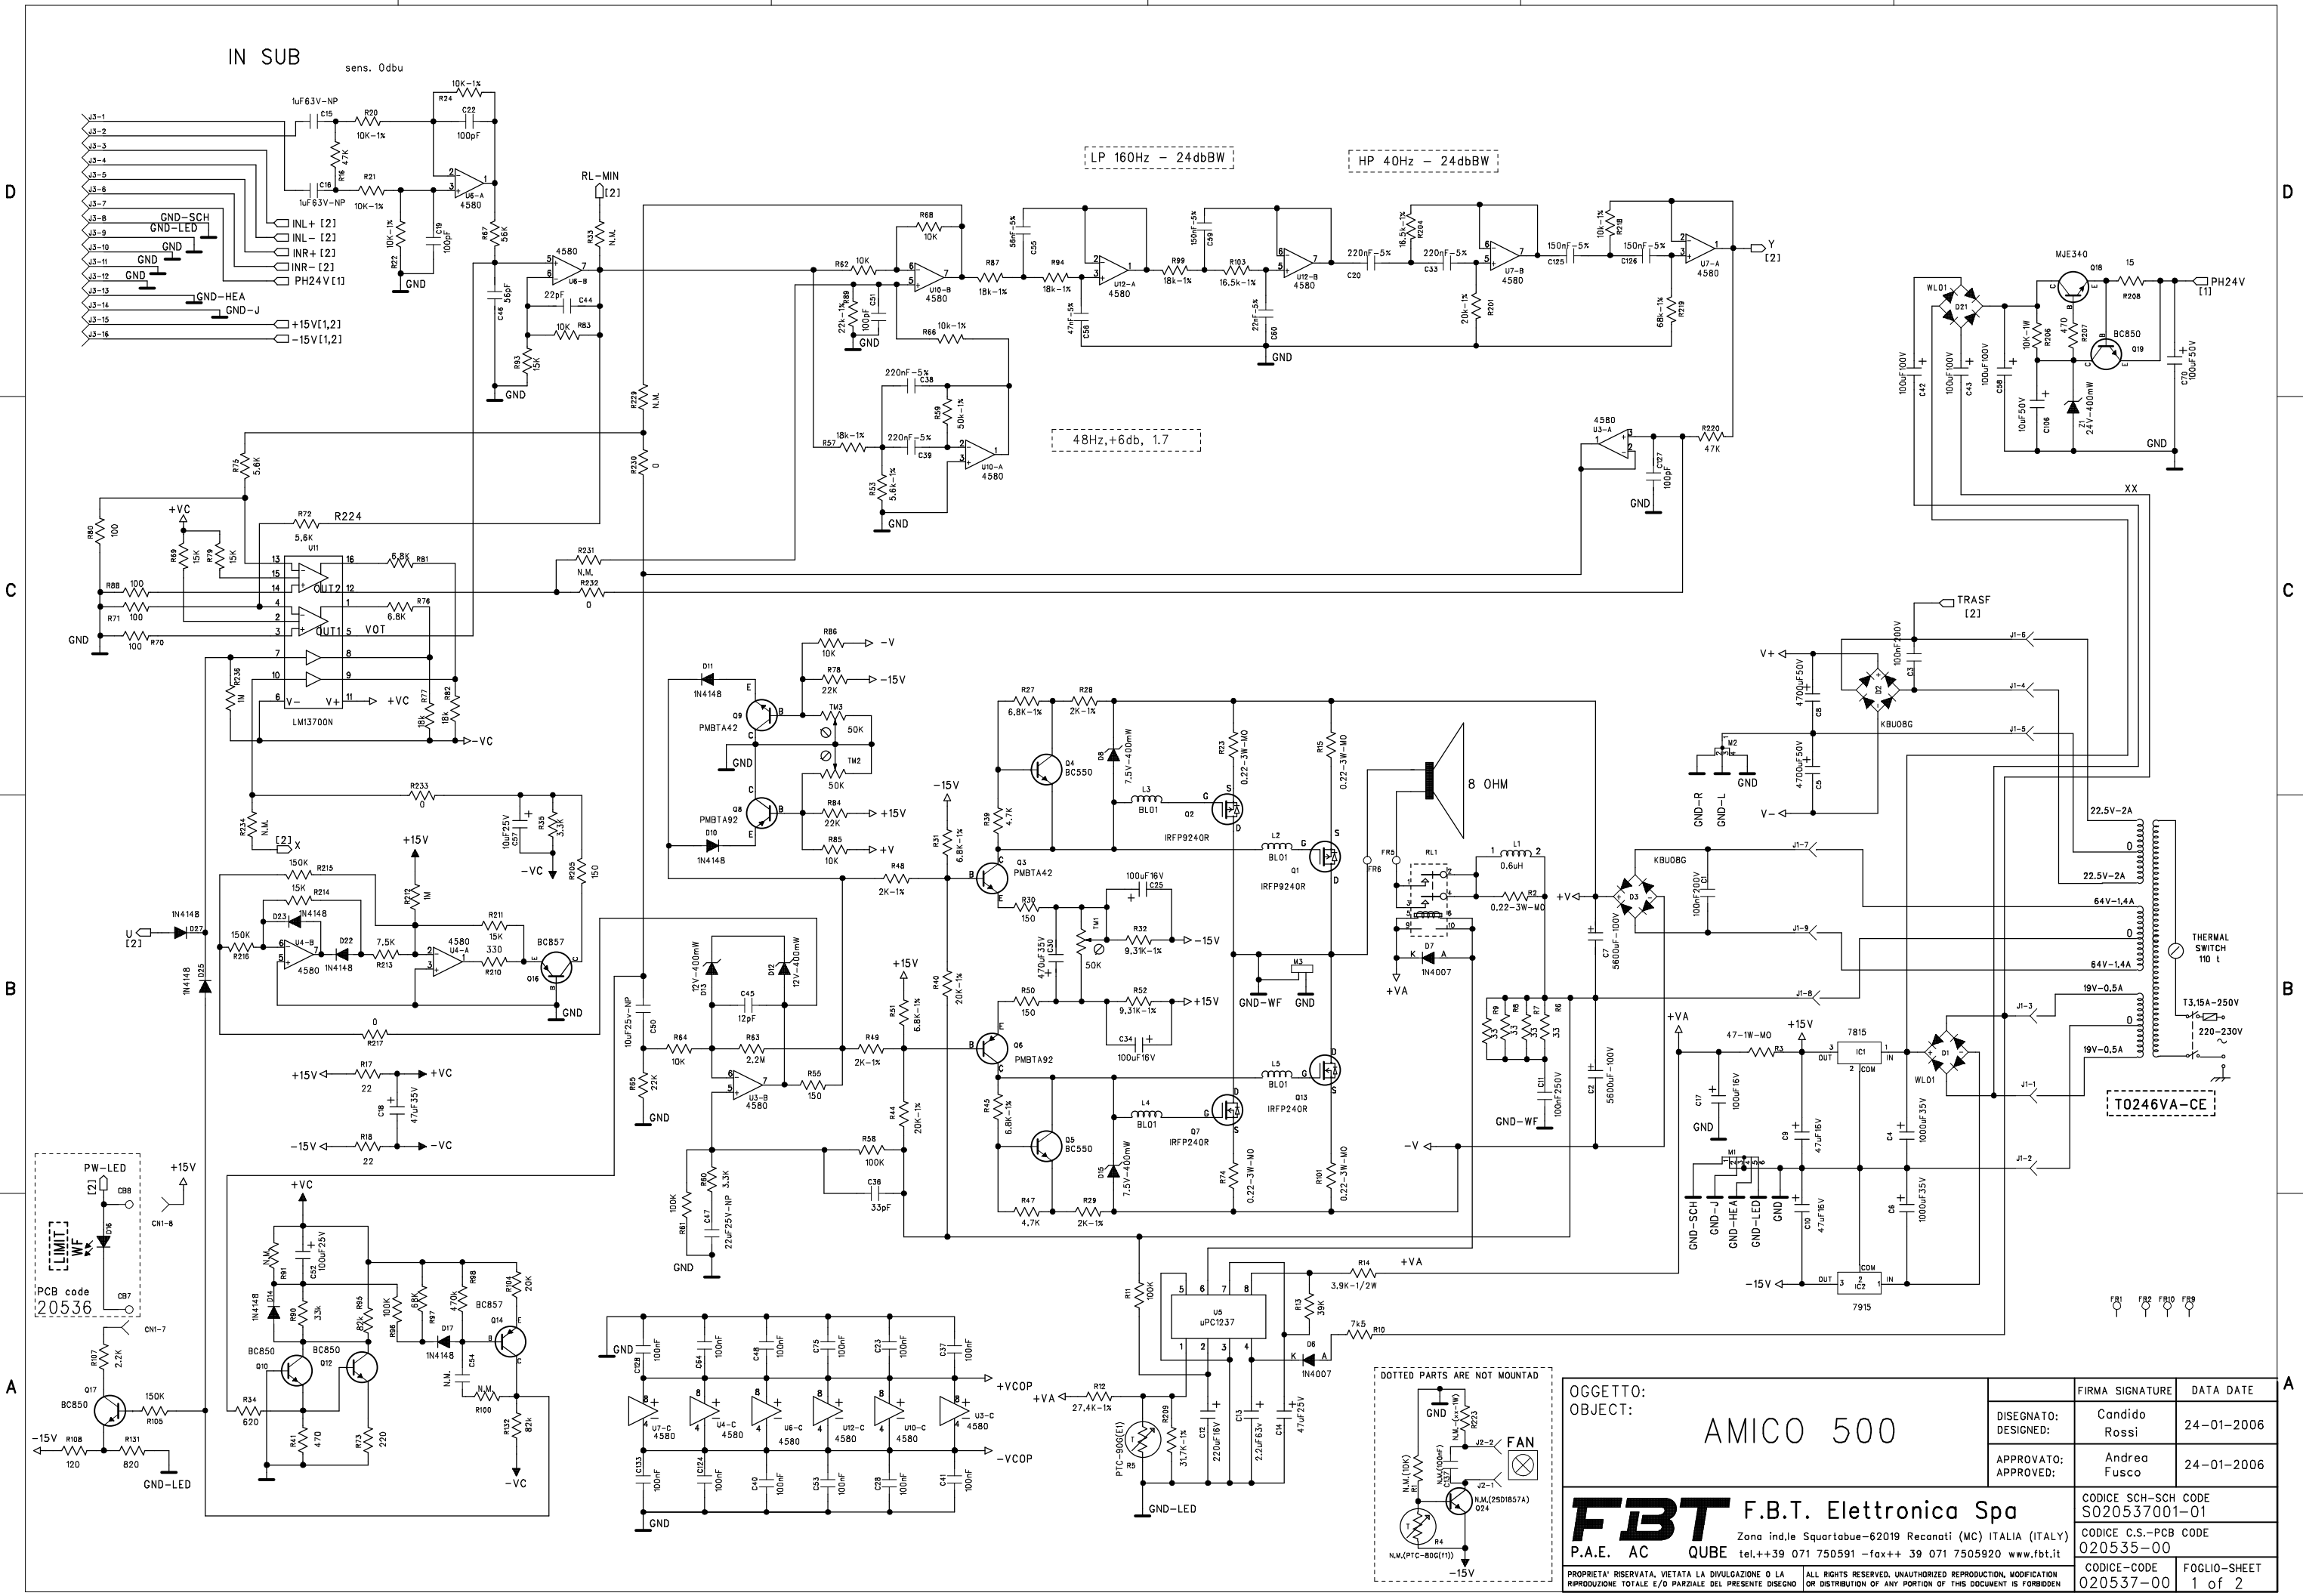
IN SUB
sens. 0dbu

J3-1
J3-2
J3-3
J3-4
J3-5
J3-6
J3-7
J3-8
J3-9
J3-10
J3-11
J3-12
J3-13
J3-14
J3-15
J3-16

GND-SCH
GND-LED
GND
GND
GND
INL+ [2]
INL- [2]
INR+ [2]
INR- [2]
PH24V [1]
GND-HEA
GND-J
+15V [1,2]
-15V [1,2]

1uF63V-NP C15 R20 10K-1% 10K-1% R24 C22 100pF
R16 47K
1uF63V-NP C16 R21 10K-1%
U6-A 4580
10K-1% R22 C19 100pF GND
R67 56K
RL-MIN [2]
R33 N.M.
4580 U6-B
C46 56pF 22pF C44 N.M.
10K R83
R93 15K GND

LP 160Hz - 24dbBW
HP 40Hz - 24dbBW

R68 10K
R62 10K U10-B 4580
R88 22k-1% C51 100pF GND
R87 18k-1% 56nF-5% C55
R94 18k-1% 47nF-5% C58 U12-A 4580
150nF-5% C59 R99 18k-1% R103 16.5k-1% 22nF-5% C60 U12-B 4580 GND
220nF-5% C20 16.5k-1% R204 220nF-5% C33 U7-B 4580 20k-1% R201
150nF-5% C125 10k-1% R218 150nF-5% C126 U7-A 4580 68k-1% R219
Y [2]
R66 10k-1%
220nF-5% C38 R59 50k-1%
R57 18k-1% 220nF-5% C39 U10-A 4580
R53 5.6k-1% GND
48Hz,+6db, 1.7
4580 U3-A R220 47K C127 100pF GND
R229 N.M.
R230 0
R75 5.6K

MJE340 Q18 15 R208 PH24V [1]
WL01 D21
100uF100V C42 100uF100V C43 100uF100V C58
10K-1W R206 470 R207 BC850 Q19 C70 100uF50V
10uF50V C106 Z1 24V-400mW GND
XX

R80 100 +VC R69 15K R79 15K R72 5.6K R224 U11
R88 100 R71 100 R70 100 GND
OUT2 OUT1 VOT
6.8K R81 R76 6.8K
R231 R232 0
R236 1M
LM13700N V- V+ +VC
R77 18k R82 18k -VC

R86 10K -V
R78 22K -15V
D11 1N4148 Q9 PMBTA42 TM3 50K GND TM2 50K
Q8 PMBTA92 D10 1N4148 R84 22K +15V R85 10K +V

TRASF [2]
V+ 4700uF50V C8 D2 KBU08G 100nF200V C3 J1-6 J1-4 J1-5
M2 GND-R GND-L GND
4700uF50V C5 V-
22.5V-2A
0
22.5V-2A

R234 N.M. [2] X
R233 0
10uF25V C57 R35 3.3K -VC R205 150
150K R215 15K R214 D23 1N4148
+15V R212 1M R211 15K
U [2] 1N4148 D27 150K R216 U4-B 4580 D22 1N4148 7.5K R213 4580 U4-A 330 R210 BC857 Q16 GND
1N4148 D25
0 R217

R27 6.8K-1% R28 2K-1%
D8 7.5V-400mW Q4 BC550 R39 4.7K -15V R31 6.8K-1%
L3 BL01 Q2 IRFP9240R R23 0.22-3W-MO R15 0.22-3W-MO
8 OHM
L2 BL01 Q1 IRFP9240R
FR5 FR6 RL1
L1 0.6uH R2 0.22-3W-MO
+V
D3 KBU08G 100nF200V C1
J1-7 J1-9 J1-8
64V-1,4A 0 64V-1,4A
THERMAL SWITCH 110 t
R48 2K-1% Q3 PMBTA42
R30 150 C25 100uF16V
TM1 50K R32 9.31K-1% -15V
470uF35V C30
D7 1N4007 +VA
M3 GND-WF GND
C7 5600uF-100V
R9 R8 R7 R6 33
C11 100nF250V C2 5600uF-100V GND-WF
+15V R51 6.8K-1% R40 20K-1%
R50 150 R52 9.31K-1% +15V
C34 100uF16V
Q6 PMBTA92
R49 2K-1%
L5 BL01 Q13 IRFP240R
L4 BL01 Q7 IRFP240R
R45 6.8K-1% Q5 BC550
D15 7.5V-400mW
R74 0.22-3W-MO R101 0.22-3W-MO
-V
R44 20K-1%
R58 100K
C36 33pF
R47 4.7K R29 2K-1%

12V-400mW D13 C45 12pF D12 12V-400mW
10uF25V-NP C50 R64 10K R63 2.2M U3-B 4580 R55 150
R65 22K GND
R60 3.3K 100K R61 C47 22uF25V-NP GND

+VA 47-1W-MO R3 +15V 7815 IC1 OUT IN COM
C17 100uF16V GND C9 47uF16V C4 1000uF35V
D1 WL01
J1-3 J1-1 J1-2
19V-0.5A 0 19V-0.5A
T3.15A-250V 220-230V
T0246VA-CE
M1
GND-SCH GND-J GND-HEA GND-LED GND
C10 47uF16V C6 1000uF35V
-15V OUT IC2 IN COM 7915

+15V R17 22 +VC
C18 47uF35V
-15V R18 22 -VC

PW-LED [2] CB8 +15V
CN1-8
LIMIT WF D16
CB7
PCB code
20536
CN1-7
R107 2.2K Q17 BC850
150K R105
-15V R108 120 R131 820 GND-LED

+VC
N.M. R91 C52 100uF25V
1N4148 D14 R90 3.3k R95 82k 100K 68K R96 470K R97 D17 1N4148 R98 BC857 Q14 R104 20K
BC850 Q10 BC850 Q12
R34 620 R41 470 R73 220
C54 N.M. N.M. R100
R102 82k -VC

GND C129 100nF C64 100nF C48 100nF C75 100nF C23 100nF C37 100nF
U7-C 4580 U4-C 4580 U6-C 4580 U12-C 4580 U10-C 4580 U3-C 4580
+VCOP -VCOP
C133 100nF C124 100nF C40 100nF C53 100nF C28 100nF C41 100nF GND

R11 100K
U5 uPC1237
R14 3.9K-1/2W +VA
R13 39K
7k5 R10
D6 1N4007
+VA R12 27.4K-1%
R209 31.7K-1%
PTC-80G(E1) R5
C12 220uF16V C13 2.2uF63V C14 47uF25V
GND-LED

DOTTED PARTS ARE NOT MOUNTAD
GND R223 N.M. J2-2 FAN
N.M.(10K) R1 N.M.(100nF) C137 N.M.(2SD1857A) Q24 J2-1
R4 N.M.(PTC-80G(1))
-15V

FR1 FR2 FR10 FR9

OGGETTO:
OBJECT:
AMICO 500
DISEGNATO:
DESIGNED:
FIRMA SIGNATURE
Candido Rossi
DATA DATE
24-01-2006
APPROVATO:
APPROVED:
Andrea Fusco
24-01-2006
FBT
F.B.T. Elettronica Spa
Zona ind.le Squartabue-62019 Recanati (MC) ITALIA (ITALY)
tel.++39 071 750591 -fax++ 39 071 7505920 www.fbt.it
P.A.E. AC QUBE
CODICE SCH-SCH CODE
S020537001-01
CODICE C.S.-PCB CODE
020535-00
CODICE-CODE
020537-00
FOGLIO-SHEET
1 of 2
PROPRIETA' RISERVATA, VIETATA LA DIVULGAZIONE O LA RIPRODUZIONE TOTALE E/O PARZIALE DEL PRESENTE DISEGNO
ALL RIGHTS RESERVED, UNAUTHORIZED REPRODUCTION, MODIFICATION OR DISTRIBUTION OF ANY PORTION OF THIS DOCUMENT IS FORBIDDEN

A B C D